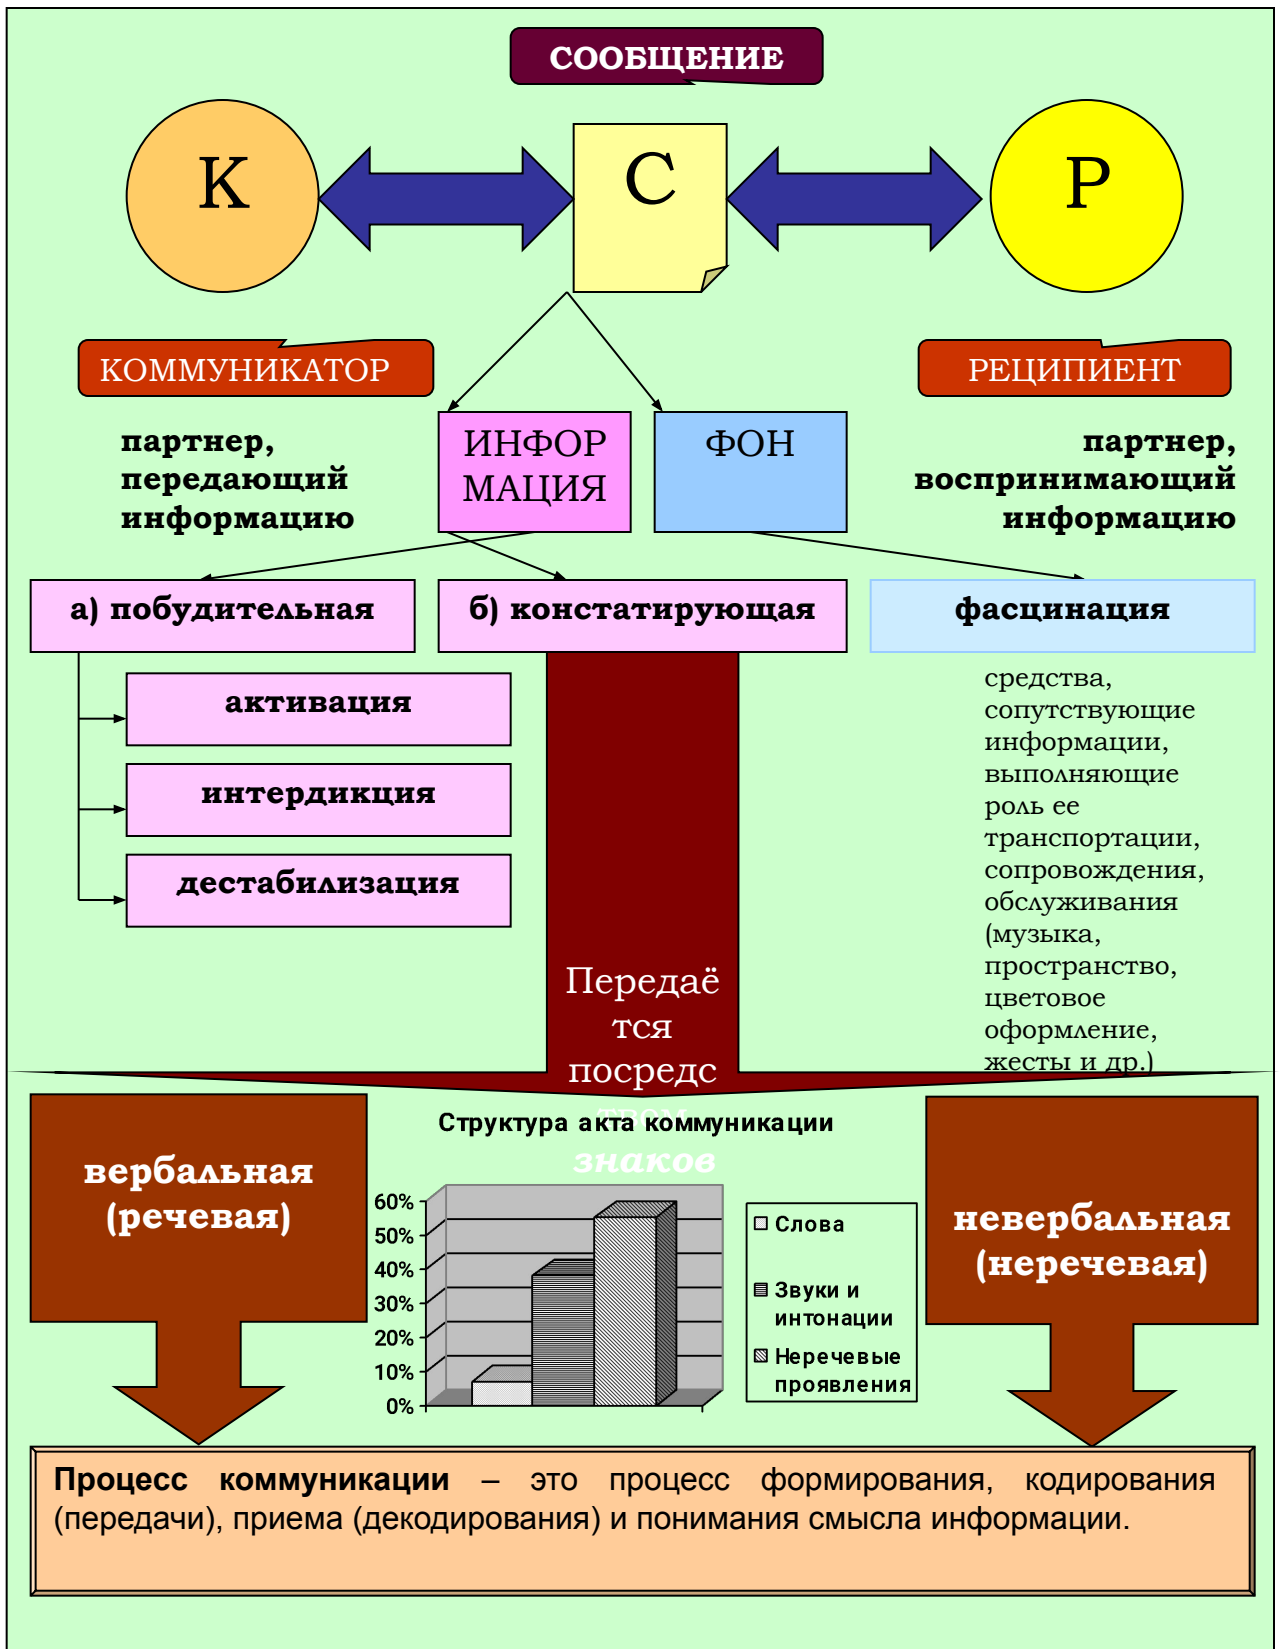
СООБЩЕНИЕ

К

С

Р

КОММУНИКАТОР

РЕЦИПИЕНТ

партнер, передающий информацию

ИНФОРМАЦИЯ

ФОН

партнер, воспринимающий информацию

а) побудительная

б) констатирующая

фасцинация

активация

интердикция

дестабилизация

средства, сопутствующие информации, выполняющие роль ее транспортации, сопровождения, обслуживания (музыка, пространство, цветовое оформление, жесты и др.)

Передаётся посредс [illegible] знаков

Структура акта коммуникации

вербальная (речевая)

невербальная (неречевая)

60%
50%
40%
30%
20%
10%
0%

Слова

Звуки и интонации

Неречевые проявления

**Процесс коммуникации** – это процесс формирования, кодирования (передачи), приема (декодирования) и понимания смысла информации.